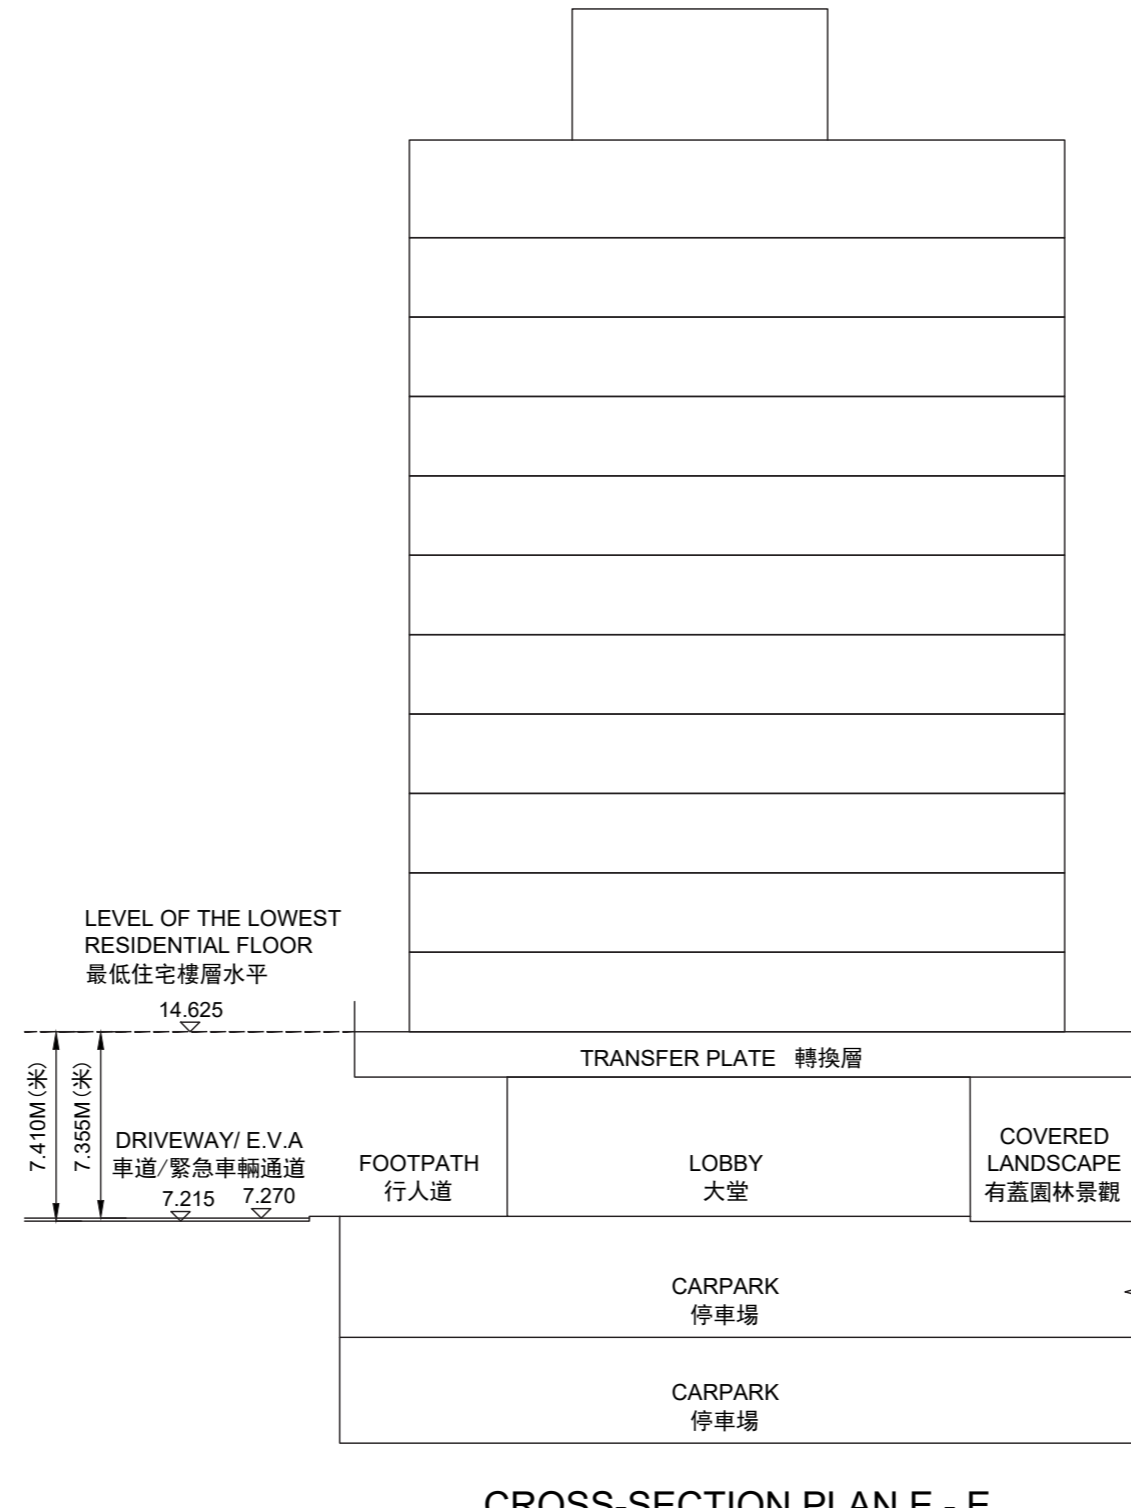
LEVEL OF THE LOWEST RESIDENTIAL FLOOR
最低住宅樓層水平

14.625

7.410M(米)

7.355M(米)

TRANSFER PLATE 轉換層

DRIVEWAY/ E.V.A
車道/緊急車輛通道

7.215

7.270

FOOTPATH
行人道

LOBBY
大堂

COVERED LANDSCAPE
有蓋園林景觀

CARPARK
停車場

CARPARK
停車場

CROSS-SECTION PLAN E - E